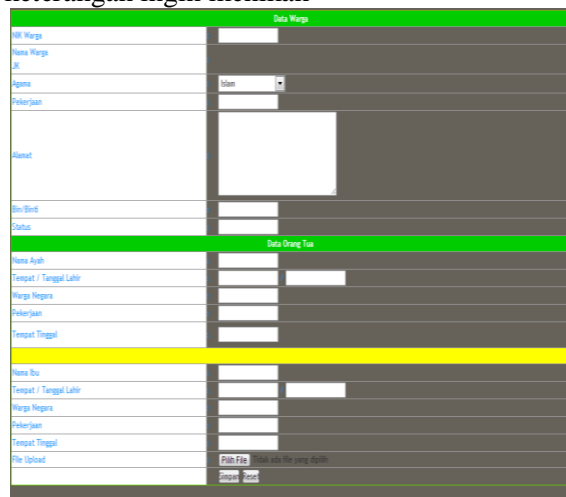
keterangan ingin menikah

| Data Warga | |
|---|---|
| NIK Warga | |
| Nama Warga | |
| JK | |
| Agama | Islam |
| Pekerjaan | |
| Alamat | |
| Bin/Binti | |
| Status | |

| Data Orang Tua | |
|---|---|
| Nama Ayah | |
| Tempat / Tanggal Lahir | |
| Warga Negara | |
| Pekerjaan | |
| Tempat Tinggal | |

| | |
|---|---|
| Nama Ibu | |
| Tempat / Tanggal Lahir | |
| Warga Negara | |
| Pekerjaan | |
| Tempat Tinggal | |
| File Upload | Pilih File Tidak ada file yang dipilih |
| | Simpan Reset |